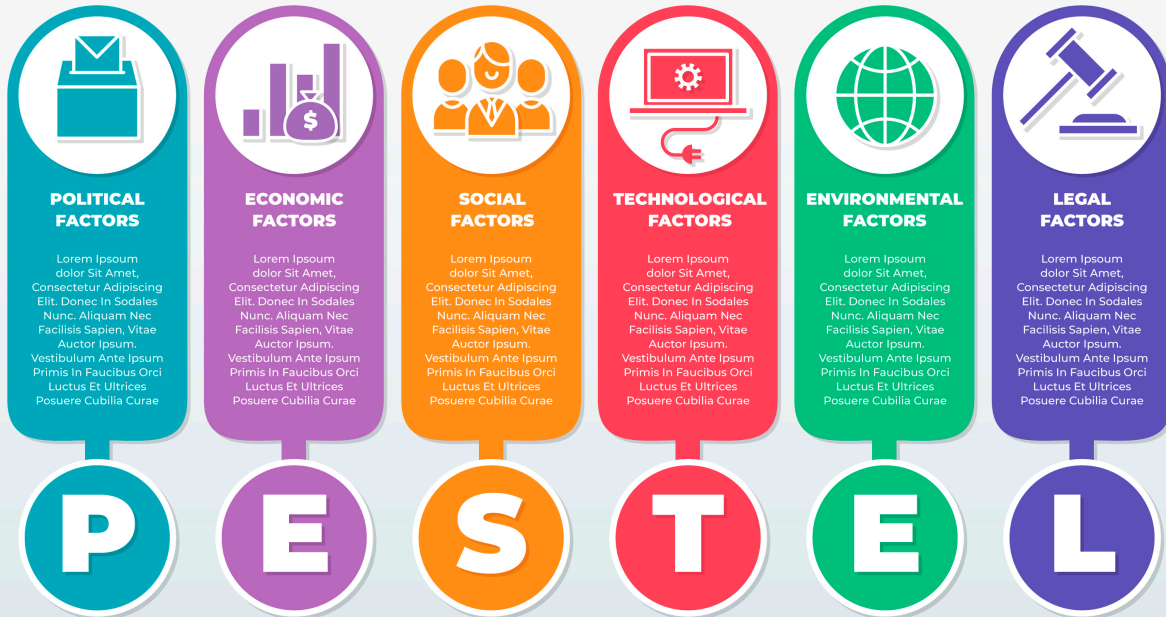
POLITICAL FACTORS

Lorem Ipsoum dolor Sit Amet, Consectetur Adipiscing Elit. Donec In Sodales Nunc. Aliquam Nec Facilisis Sapien, Vitae Auctor Ipsum. Vestibulum Ante Ipsum Primis In Faucibus Orci Luctus Et Ultrices Posuere Cubilia Curae

ECONOMIC FACTORS

Lorem Ipsoum dolor Sit Amet, Consectetur Adipiscing Elit. Donec In Sodales Nunc. Aliquam Nec Facilisis Sapien, Vitae Auctor Ipsum. Vestibulum Ante Ipsum Primis In Faucibus Orci Luctus Et Ultrices Posuere Cubilia Curae

SOCIAL FACTORS

Lorem Ipsoum dolor Sit Amet, Consectetur Adipiscing Elit. Donec In Sodales Nunc. Aliquam Nec Facilisis Sapien, Vitae Auctor Ipsum. Vestibulum Ante Ipsum Primis In Faucibus Orci Luctus Et Ultrices Posuere Cubilia Curae

TECHNOLOGICAL FACTORS

Lorem Ipsoum dolor Sit Amet, Consectetur Adipiscing Elit. Donec In Sodales Nunc. Aliquam Nec Facilisis Sapien, Vitae Auctor Ipsum. Vestibulum Ante Ipsum Primis In Faucibus Orci Luctus Et Ultrices Posuere Cubilia Curae

ENVIRONMENTAL FACTORS

Lorem Ipsoum dolor Sit Amet, Consectetur Adipiscing Elit. Donec In Sodales Nunc. Aliquam Nec Facilisis Sapien, Vitae Auctor Ipsum. Vestibulum Ante Ipsum Primis In Faucibus Orci Luctus Et Ultrices Posuere Cubilia Curae

LEGAL FACTORS

Lorem Ipsoum dolor Sit Amet, Consectetur Adipiscing Elit. Donec In Sodales Nunc. Aliquam Nec Facilisis Sapien, Vitae Auctor Ipsum. Vestibulum Ante Ipsum Primis In Faucibus Orci Luctus Et Ultrices Posuere Cubilia Curae

P E S T E L